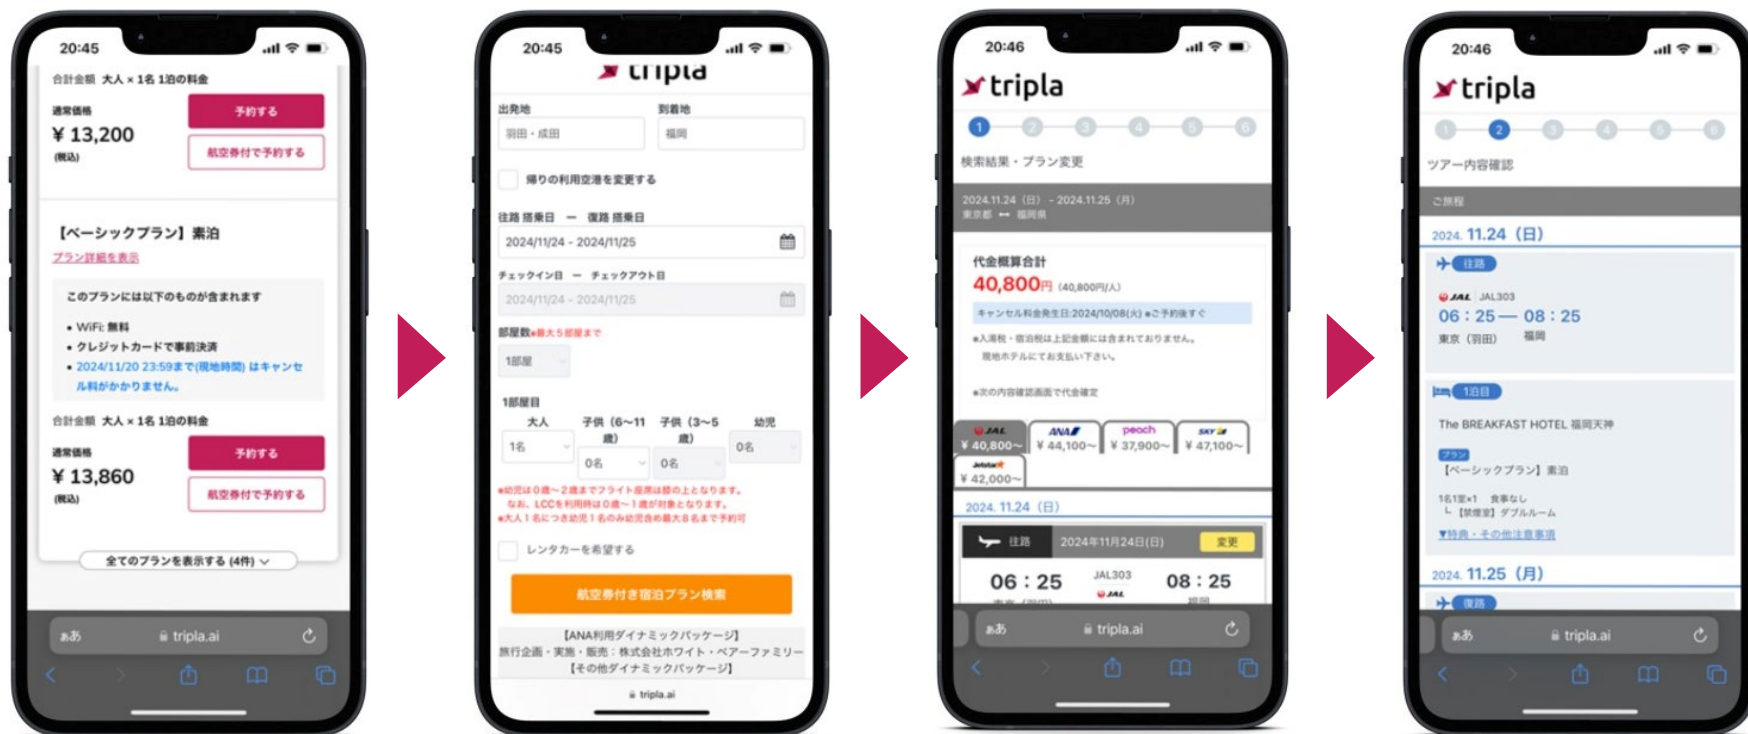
20:45

合計金額 大人 × 1名 1泊の料金

通常価格
¥ 13,200
(税込)

予約する

航空券付で予約する

【ベーシックプラン】素泊

プラン詳細を表示

このプランには以下のものが含まれます

• WiFi: 無料
• クレジットカードで事前決済
• 2024/11/20 23:59まで(現地時間) はキャンセル料がかかりません。

合計金額 大人 × 1名 1泊の料金

通常価格
¥ 13,860
(税込)

予約する

航空券付で予約する

全てのプランを表示する (4件)

ああ tripla.ai

20:45

tripla

出発地
羽田・成田

到着地
福岡

帰りの利用空港を変更する

往路 搭乗日 ― 復路 搭乗日
2024/11/24 - 2024/11/25

チェックイン日 ― チェックアウト日
2024/11/24 - 2024/11/25

部屋数 ●最大5部屋まで
1部屋

1部屋目

| 大人 | 子供 (6~11歳) | 子供 (3~5歳) | 幼児 |
|---|---|---|---|
| 1名 | 0名 | 0名 | 0名 |

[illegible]

レンタカーを希望する

航空券付き宿泊プラン検索

【ANA利用ダイナミックパッケージ】
旅行企画・実施・販売：株式会社ホワイト・ベアーファミリー
【その他ダイナミックパッケージ】

tripla.ai

20:46

tripla

1 2 3 4 5 6

検索結果・プラン変更

2024.11.24 (日) - 2024.11.25 (月)
東京都 ↔ 福岡県

代金概算合計
40,800円 (40,800円/人)

キャンセル料金発生日:2024/10/08(火) ●ご予約後すぐ

●入湯税・宿泊税は上記金額には含まれておりません。
現地ホテルにてお支払い下さい。

●次の内容確認画面で代金確定

JAL ¥ 40,800~
ANA ¥ 44,100~
peach ¥ 37,900~
SKY ¥ 47,100~
Jetstar ¥ 42,000~

2024. 11.24 (日)

往路 2024年11月24日(日) 変更

06：25 JAL303 08：25

あ tripla.ai

20:46

tripla

1 2 3 4 5 6

ツアー内容確認

ご旅程

2024. 11.24 (日)

往路

JAL JAL303
06：25 — 08：25
東京 (羽田) 福岡

1泊目

The BREAKFAST HOTEL 福岡天神

プラン
【ベーシックプラン】素泊

1名1室×1 食事なし
└ 【禁煙室】ダブルルーム

▼特典・その他注意事項

2024. 11.25 (月)

復路

あ tripla.ai